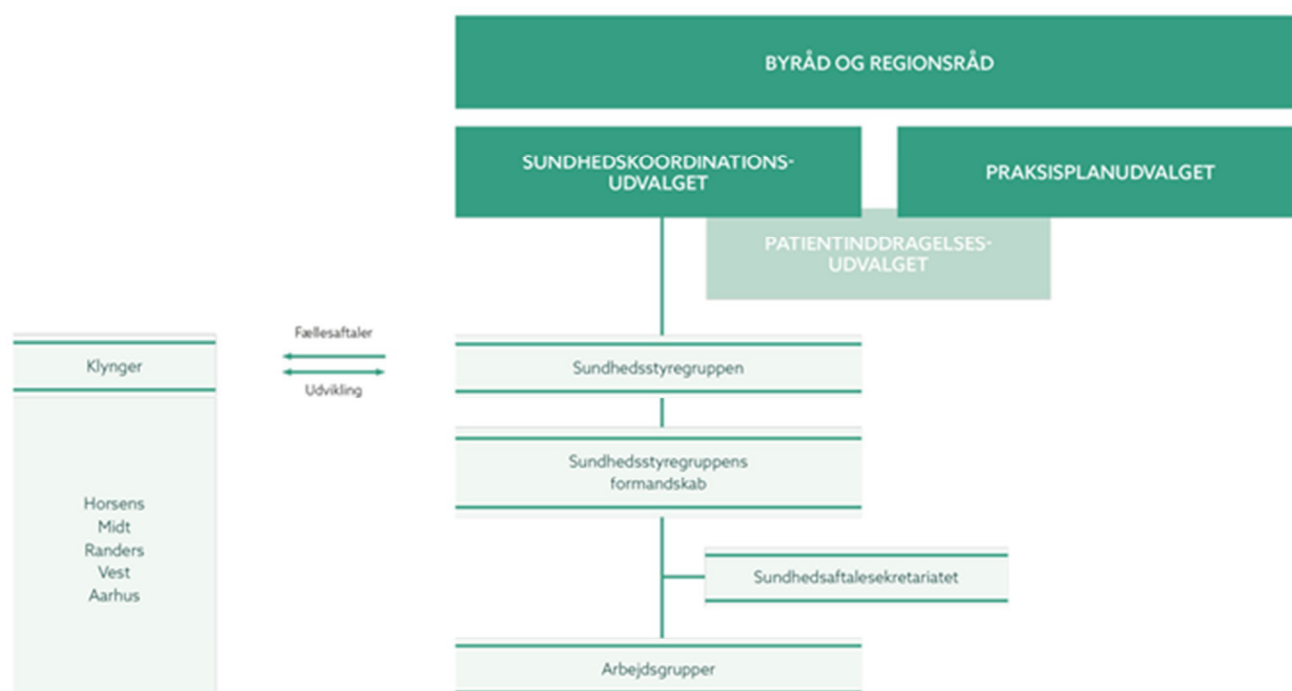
BYRÅD OG REGIONSRÅD

SUNDHEDSKOORDINATIONSUDVALGET

PRAKSISPLANUDVALGET

PATIENTINDDRAGELSESUDVALGET

Klynger

Fællesaftaler

Udvikling

Sundhedsstyregruppen

Sundhedsstyregruppens formandskab

Horsens
Midt
Randers
Vest
Aarhus

Sundhedsaftalesekretariatet

Arbejdsgrupper